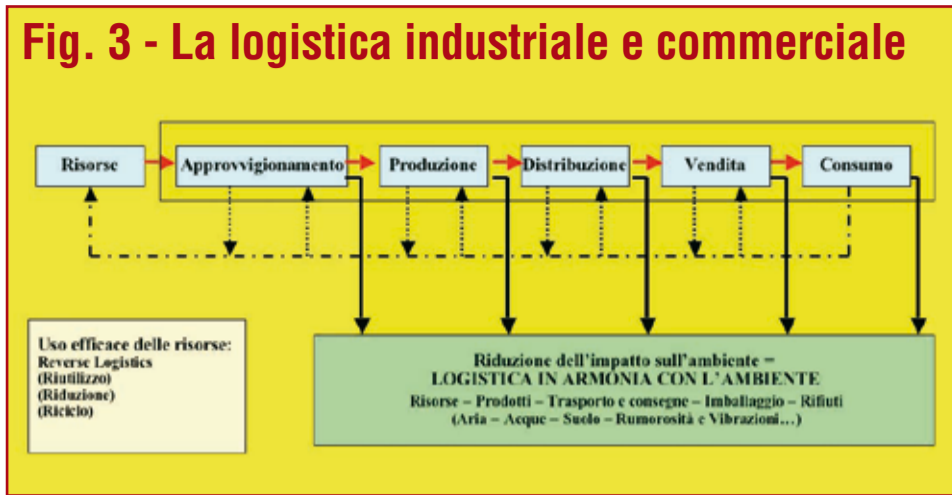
Fig. 3 - La logistica industriale e commerciale

Risorse

Approvvigionamento

Produzione

Distribuzione

Vendita

Consumo

Uso efficace delle risorse:
Reverse Logistics
(Riutilizzo)
(Riduzione)
(Riciclo)

Riduzione dell'impatto sull'ambiente =
LOGISTICA IN ARMONIA CON L'AMBIENTE
Risorse – Prodotti – Trasporto e consegne – Imballaggio – Rifiuti
(Aria – Acque – Suolo – Rumorosità e Vibrazioni…)